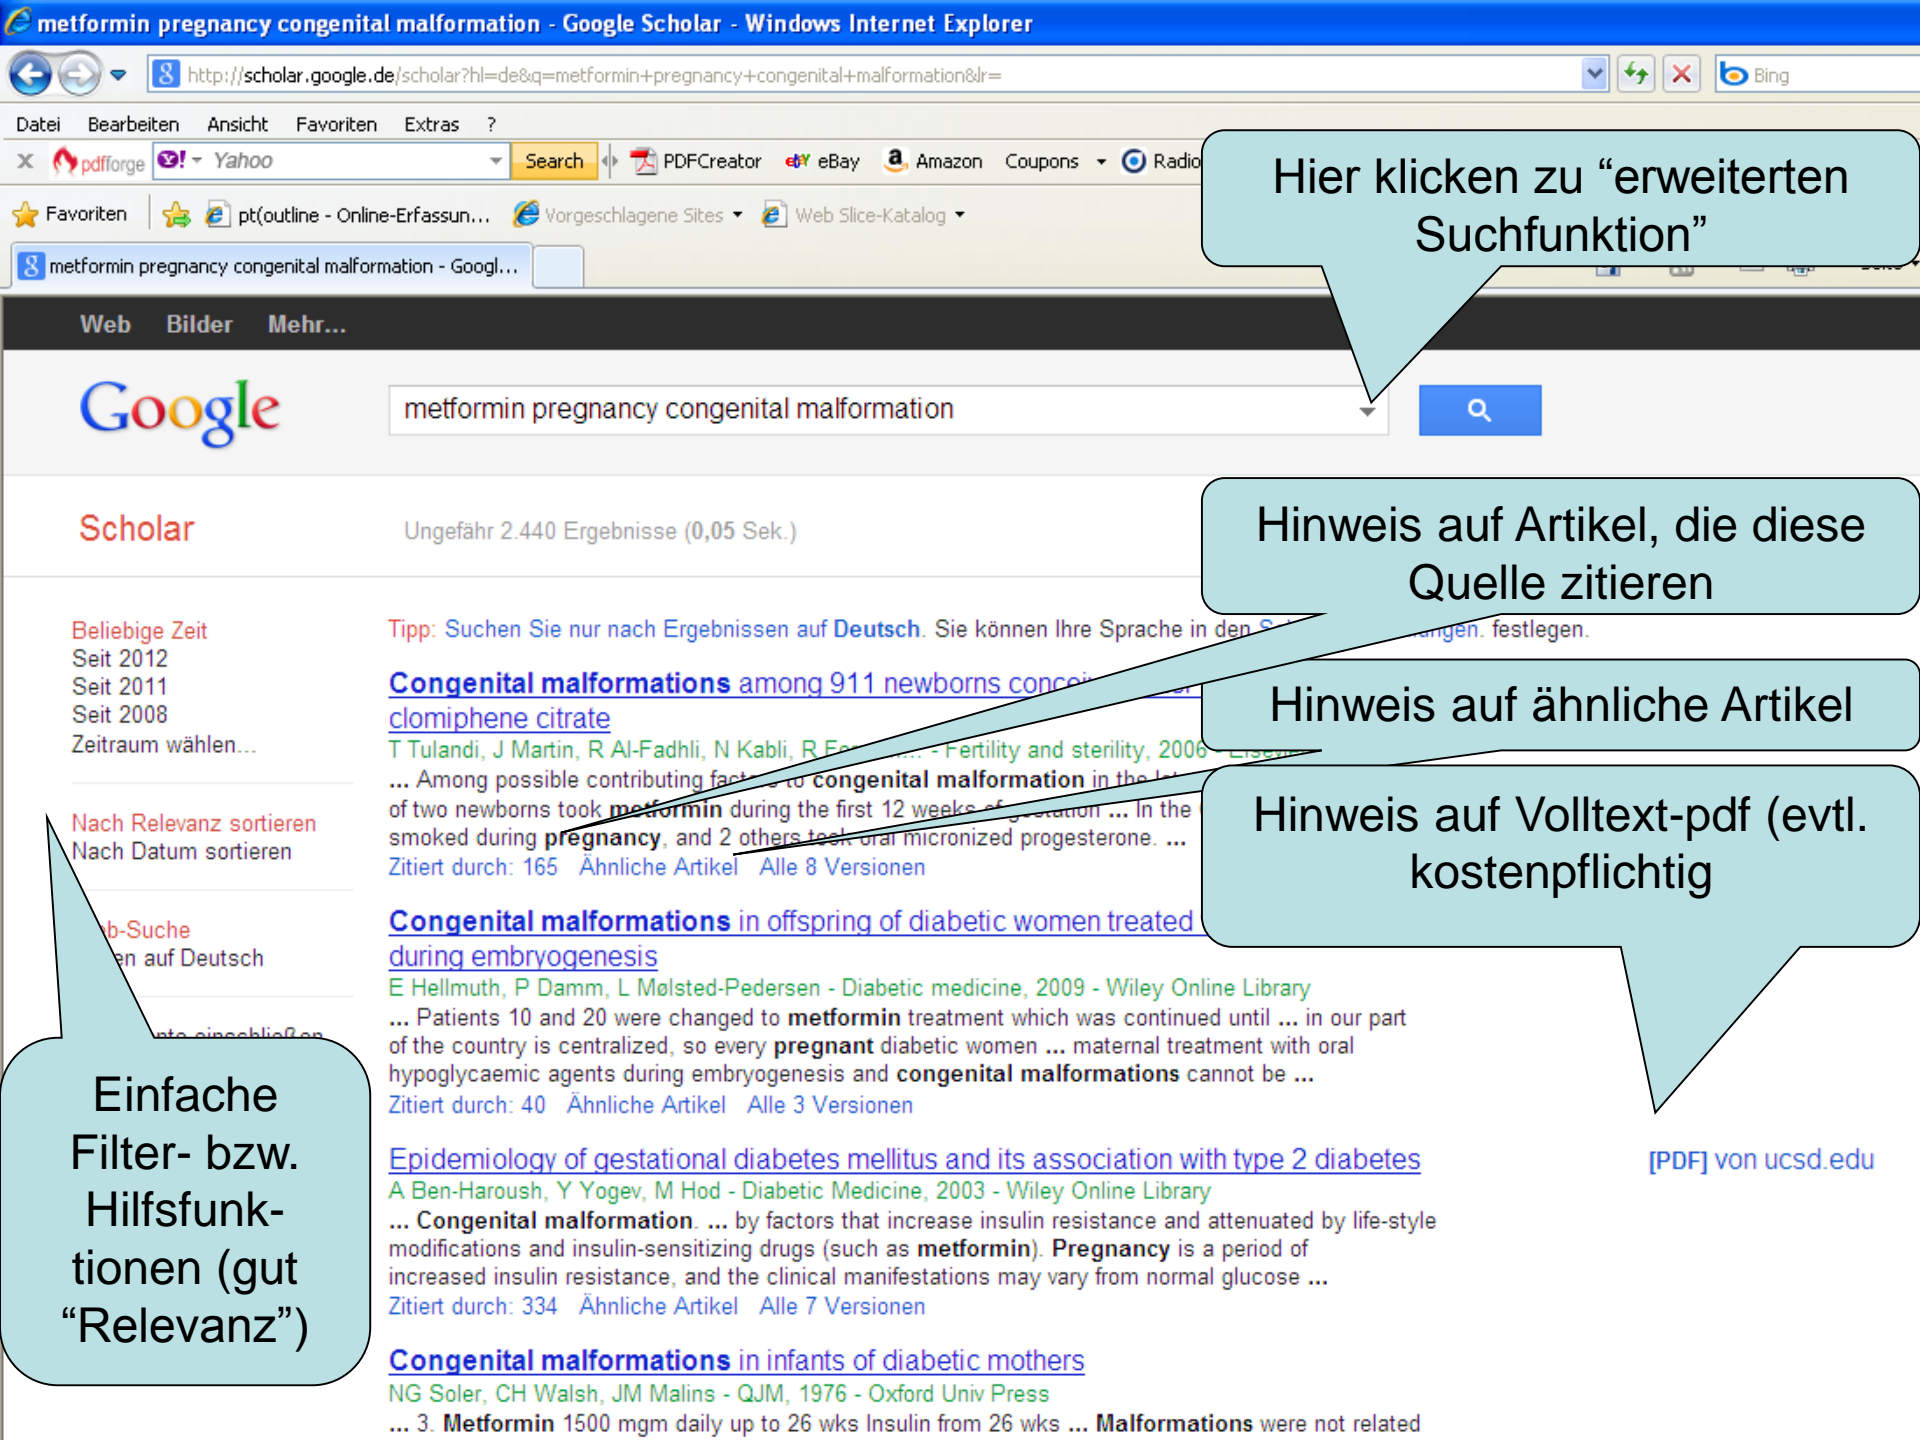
metformin pregnancy congenital malformation - Google Scholar - Windows Internet Explorer

http://scholar.google.de/scholar?hl=de&q=metformin+pregnancy+congenital+malformation&lr=

Bing

Datei Bearbeiten Ansicht Favoriten Extras ?

pdfforge Yahoo Search PDFCreator eBay Amazon Coupons Radio

Favoriten pt(outline - Online-Erfassun... Vorgeschlagene Sites Web Slice-Katalog

metformin pregnancy congenital malformation - Googl...

Hier klicken zu “erweiterten Suchfunktion”

Web Bilder Mehr...

Google

metformin pregnancy congenital malformation

Scholar

Ungefähr 2.440 Ergebnisse (0,05 Sek.)

Hinweis auf Artikel, die diese Quelle zitieren

Beliebige Zeit
Seit 2012
Seit 2011
Seit 2008
Zeitraum wählen...

Tipp: Suchen Sie nur nach Ergebnissen auf Deutsch. Sie können Ihre Sprache in den S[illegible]ngen. festlegen.

Congenital malformations among 911 newborns conc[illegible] clomiphene citrate

Hinweis auf ähnliche Artikel

T Tulandi, J Martin, R Al-Fadhli, N Kabli, R F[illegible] - Fertility and sterility, 2006 - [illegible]

... Among possible contributing fact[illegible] congenital malformation in the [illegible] of two newborns took metformin during the first 12 weeks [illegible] ... In the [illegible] smoked during pregnancy, and 2 others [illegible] micronized progesterone. ...

Hinweis auf Volltext-pdf (evtl. kostenpflichtig

Zitiert durch: 165 Ähnliche Artikel Alle 8 Versionen

Nach Relevanz sortieren
Nach Datum sortieren

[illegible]b-Suche
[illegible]en auf Deutsch

Congenital malformations in offspring of diabetic women treated during embryogenesis

E Hellmuth, P Damm, L Mølsted-Pedersen - Diabetic medicine, 2009 - Wiley Online Library

... Patients 10 and 20 were changed to metformin treatment which was continued until ... in our part of the country is centralized, so every pregnant diabetic women ... maternal treatment with oral hypoglycaemic agents during embryogenesis and congenital malformations cannot be ...

Zitiert durch: 40 Ähnliche Artikel Alle 3 Versionen

Einfache Filter- bzw. Hilfsfunktionen (gut “Relevanz”)

Epidemiology of gestational diabetes mellitus and its association with type 2 diabetes

[PDF] von ucsd.edu

A Ben-Haroush, Y Yogev, M Hod - Diabetic Medicine, 2003 - Wiley Online Library

... Congenital malformation. ... by factors that increase insulin resistance and attenuated by life-style modifications and insulin-sensitizing drugs (such as metformin). Pregnancy is a period of increased insulin resistance, and the clinical manifestations may vary from normal glucose ...

Zitiert durch: 334 Ähnliche Artikel Alle 7 Versionen

Congenital malformations in infants of diabetic mothers

NG Soler, CH Walsh, JM Malins - QJM, 1976 - Oxford Univ Press

... 3. Metformin 1500 mgm daily up to 26 wks Insulin from 26 wks ... Malformations were not related